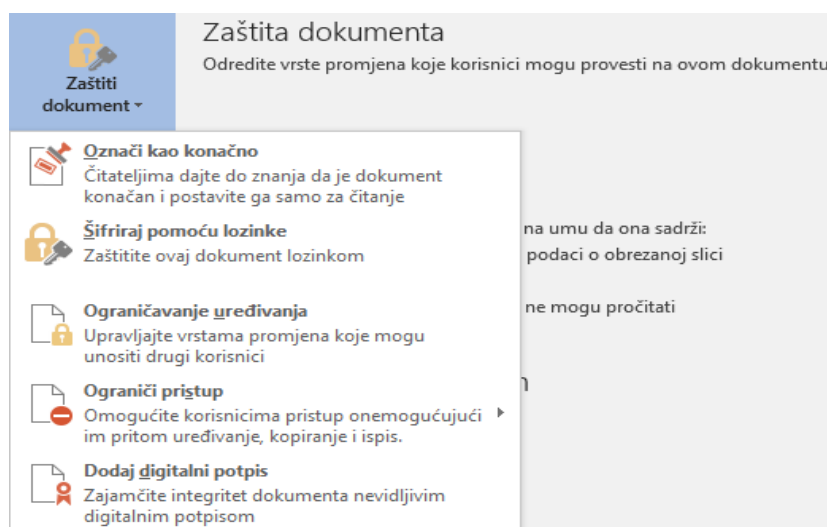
Zaštiti dokument

Zaštita dokumenta
Odredite vrste promjena koje korisnici mogu provesti na ovom dokumentu

Označi kao konačno
Čitateljima dajte do znanja da je dokument konačan i postavite ga samo za čitanje

Šifriraj pomoću lozinke
Zaštitite ovaj dokument lozinkom

Ograničavanje uređivanja
Upravljajte vrstama promjena koje mogu unositi drugi korisnici

Ograniči pristup
Omogućite korisnicima pristup onemogućujući im pritom uređivanje, kopiranje i ispis.

Dodaj digitalni potpis
Zajamčite integritet dokumenta nevidljivim digitalnim potpisom

na umu da ona sadrži:
podaci o obrezanoj slici

ne mogu pročitati

n